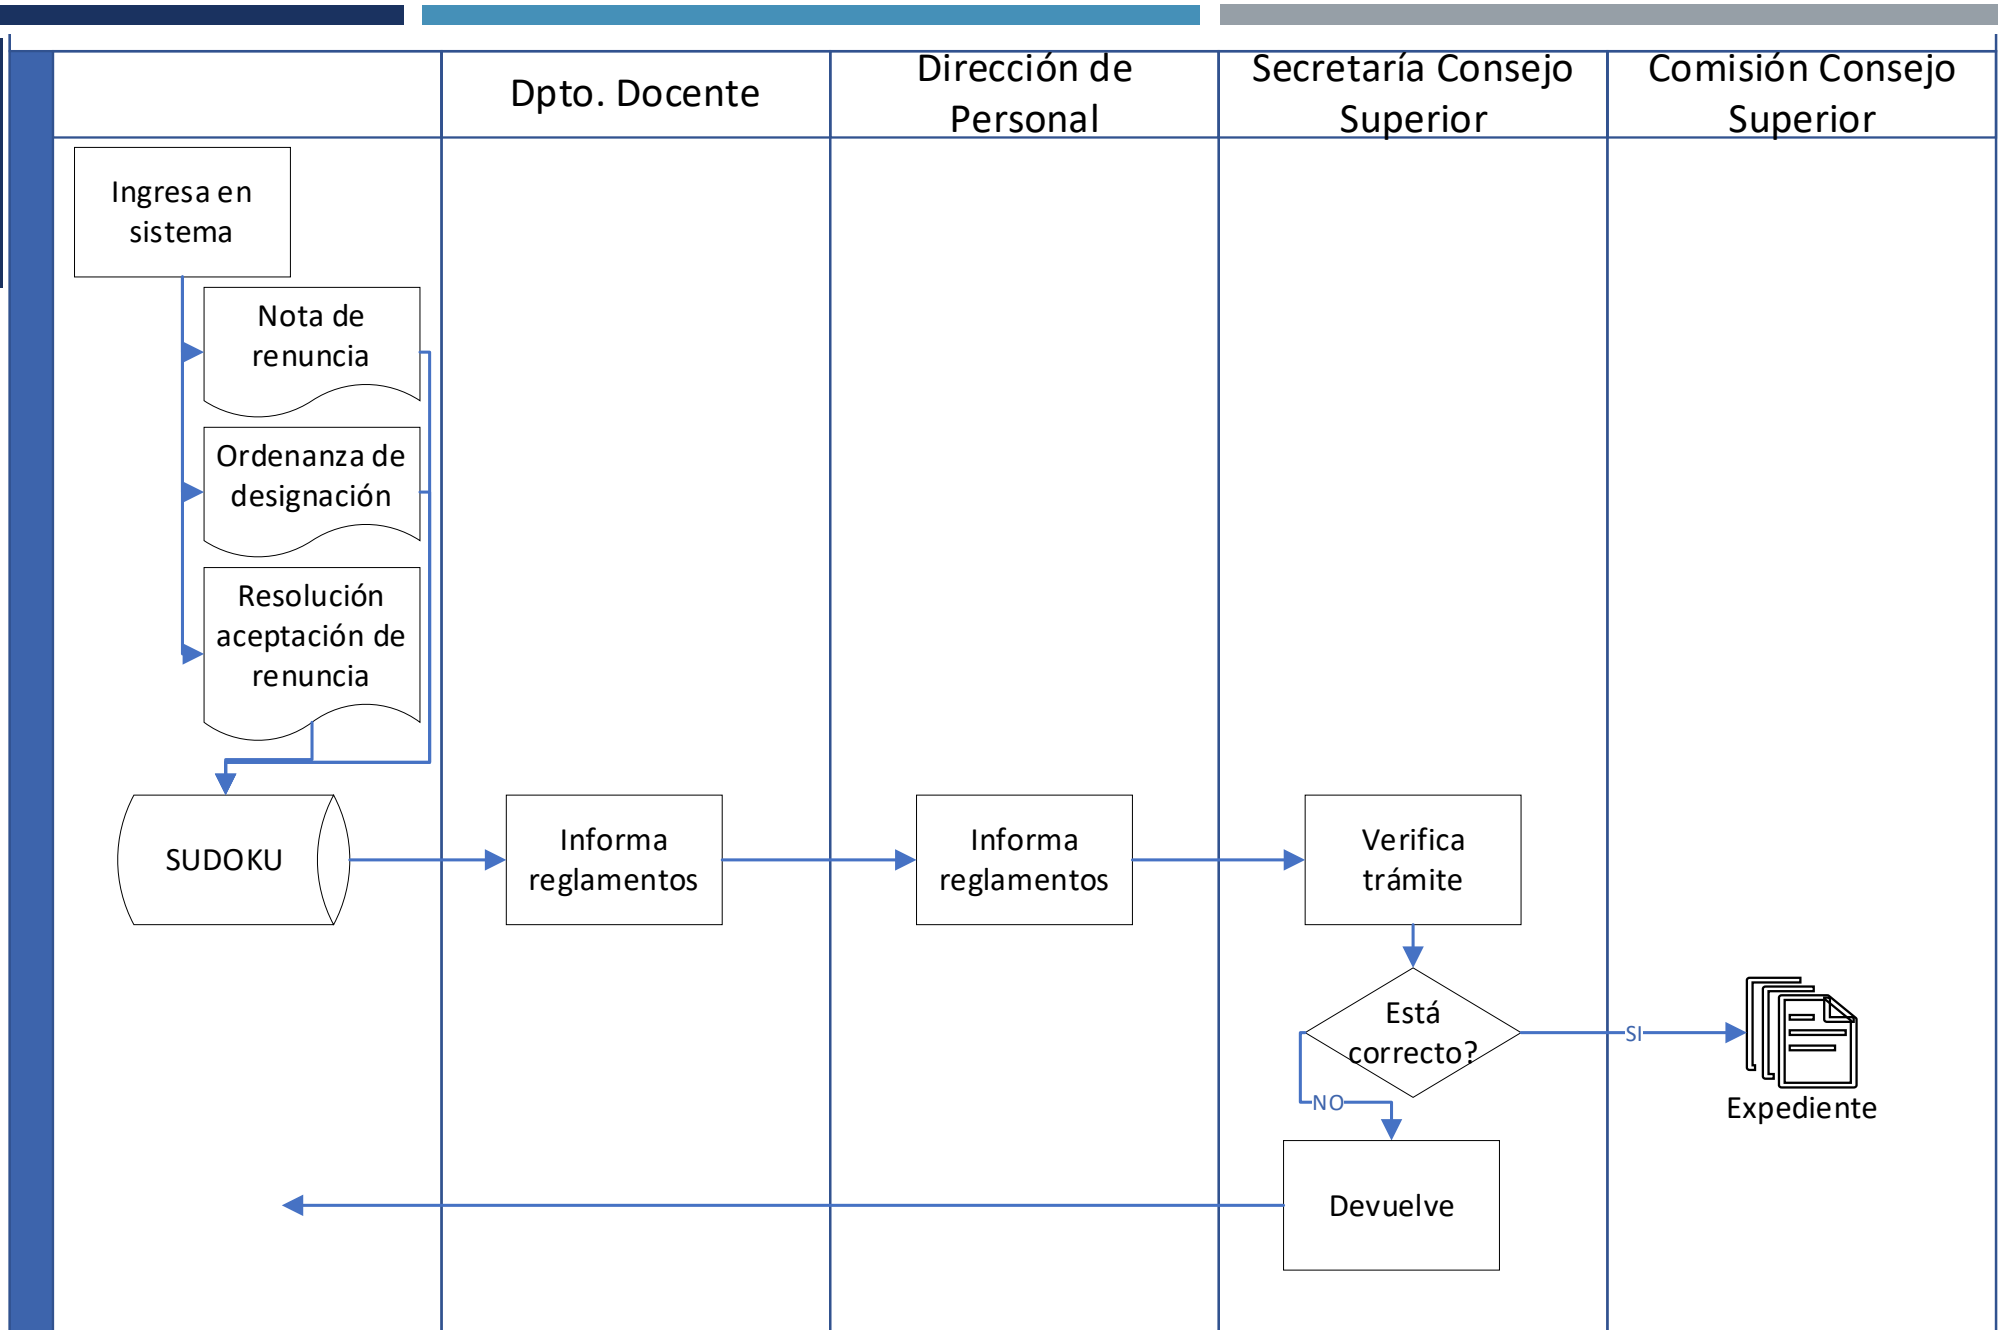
Dpto. Docente

Dirección de Personal

Secretaría Consejo Superior

Comisión Consejo Superior

Ingresa en sistema

Nota de renuncia

Ordenanza de designación

Resolución aceptación de renuncia

SUDOKU

Informa reglamentos

Informa reglamentos

Verifica trámite

Está correcto?

SI

NO

Expediente

Devuelve